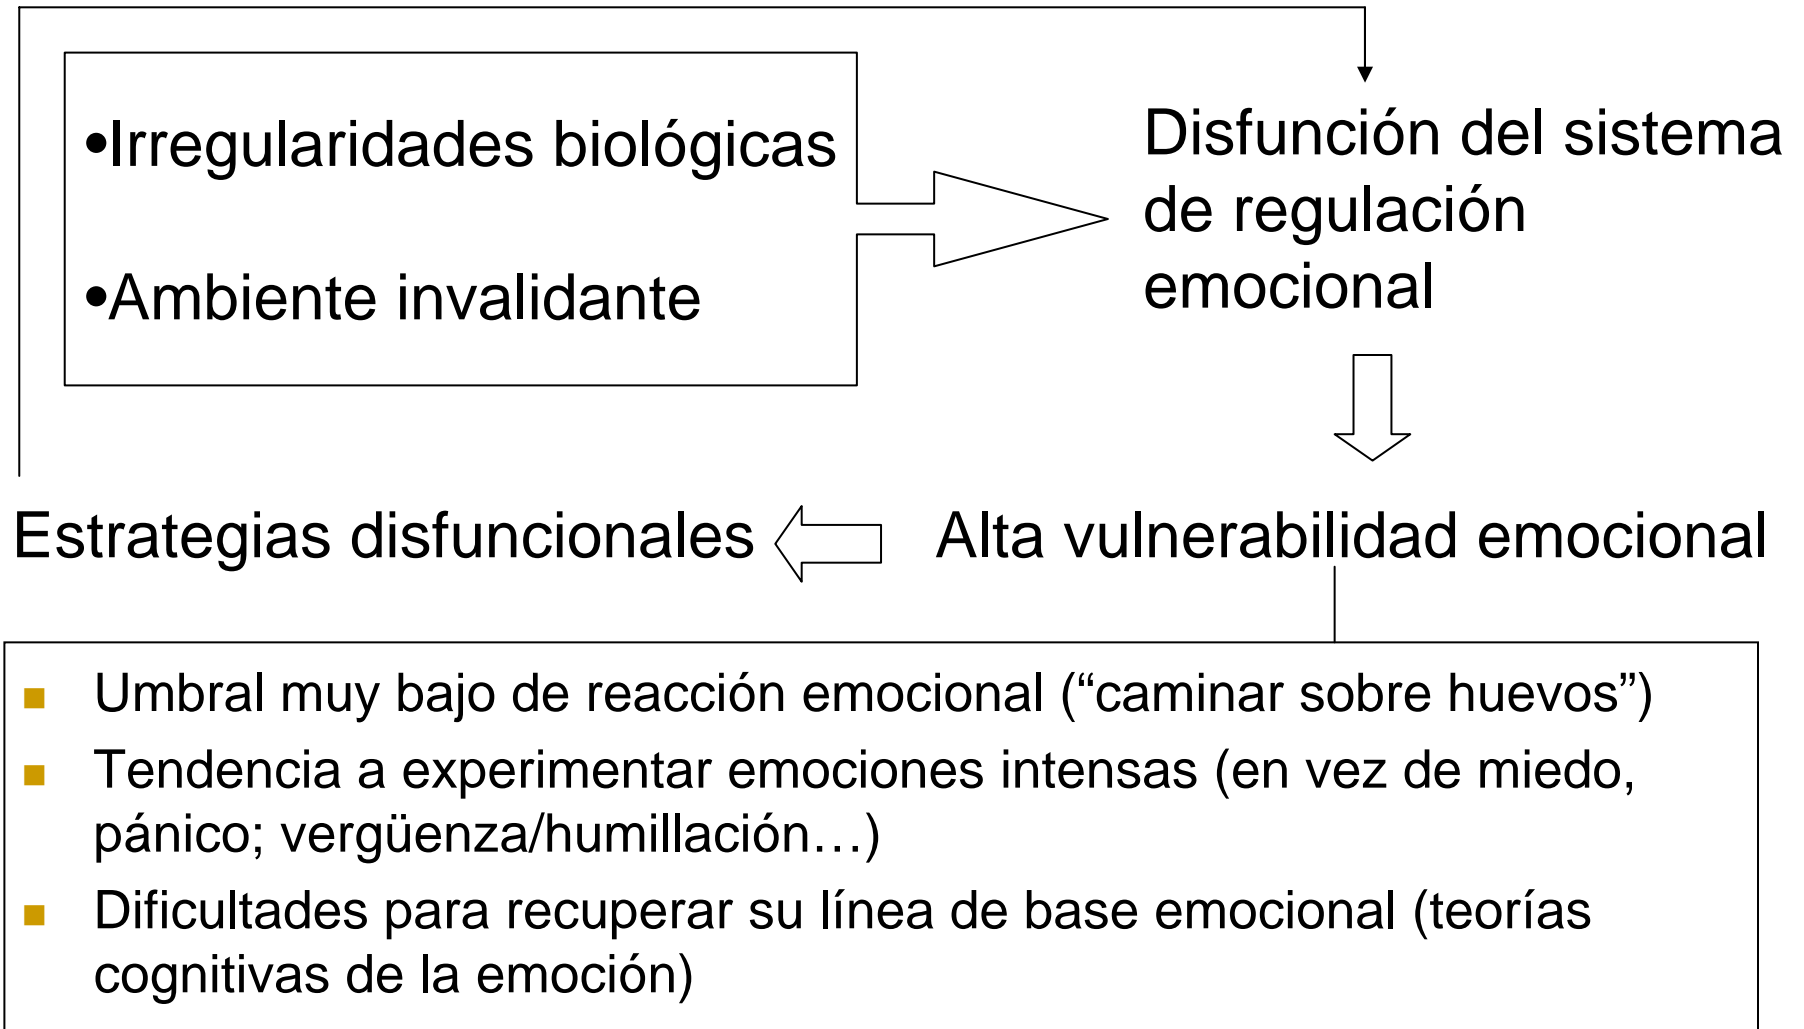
•Irregularidades biológicas

•Ambiente invalidante

Disfunción del sistema de regulación emocional

Estrategias disfuncionales

Alta vulnerabilidad emocional

- Umbral muy bajo de reacción emocional (“caminar sobre huevos”)
- Tendencia a experimentar emociones intensas (en vez de miedo, pánico; vergüenza/humillación…)
- Dificultades para recuperar su línea de base emocional (teorías cognitivas de la emoción)